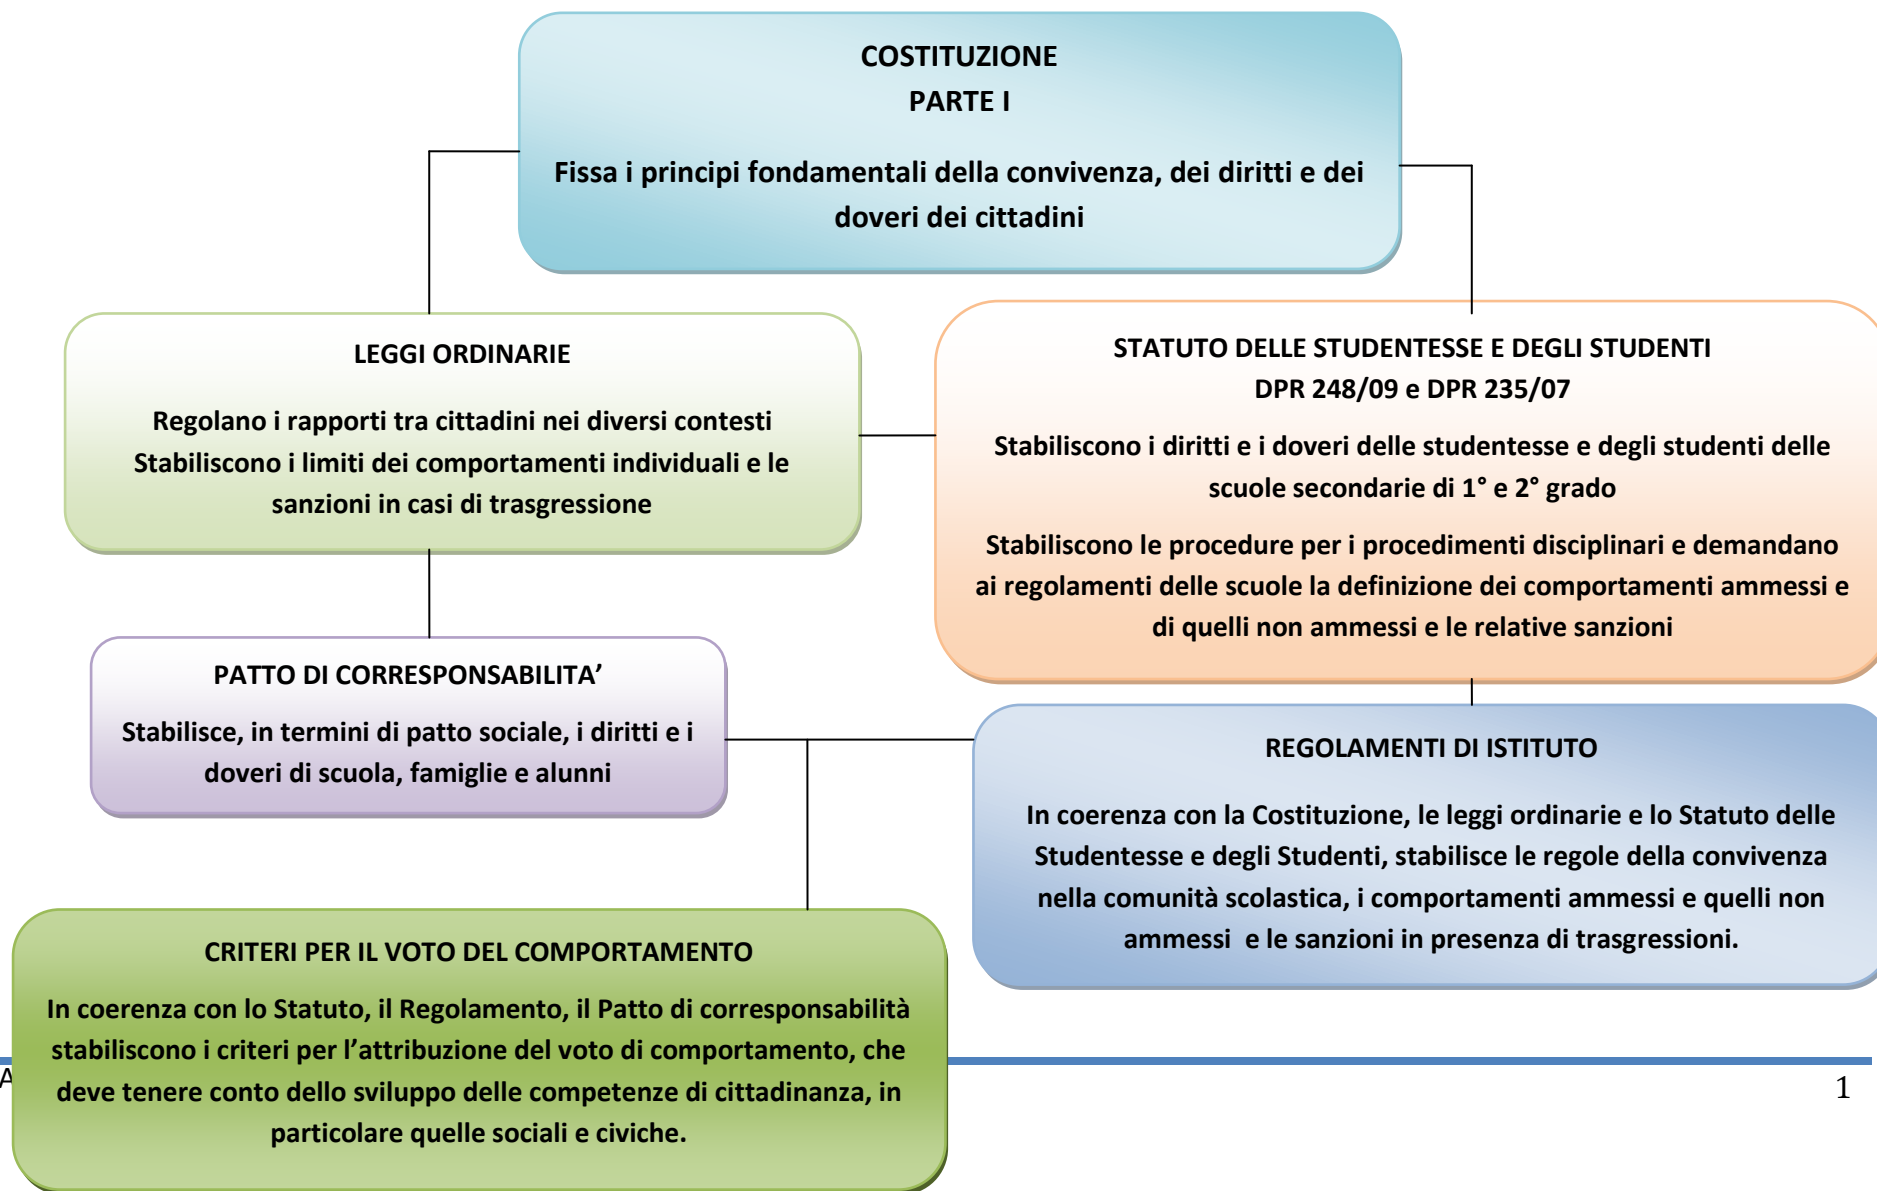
COSTITUZIONE
PARTE I

Fissa i principi fondamentali della convivenza, dei diritti e dei doveri dei cittadini

LEGGI ORDINARIE

Regolano i rapporti tra cittadini nei diversi contesti
Stabiliscono i limiti dei comportamenti individuali e le sanzioni in casi di trasgressione

STATUTO DELLE STUDENTESSE E DEGLI STUDENTI
DPR 248/09 e DPR 235/07

Stabiliscono i diritti e i doveri delle studentesse e degli studenti delle scuole secondarie di 1° e 2° grado

Stabiliscono le procedure per i procedimenti disciplinari e demandano ai regolamenti delle scuole la definizione dei comportamenti ammessi e di quelli non ammessi e le relative sanzioni

PATTO DI CORRESPONSABILITA'

Stabilisce, in termini di patto sociale, i diritti e i doveri di scuola, famiglie e alunni

REGOLAMENTI DI ISTITUTO

In coerenza con la Costituzione, le leggi ordinarie e lo Statuto delle Studentesse e degli Studenti, stabilisce le regole della convivenza nella comunità scolastica, i comportamenti ammessi e quelli non ammessi e le sanzioni in presenza di trasgressioni.

CRITERI PER IL VOTO DEL COMPORTAMENTO

In coerenza con lo Statuto, il Regolamento, il Patto di corresponsabilità stabiliscono i criteri per l'attribuzione del voto di comportamento, che deve tenere conto dello sviluppo delle competenze di cittadinanza, in particolare quelle sociali e civiche.

A

1